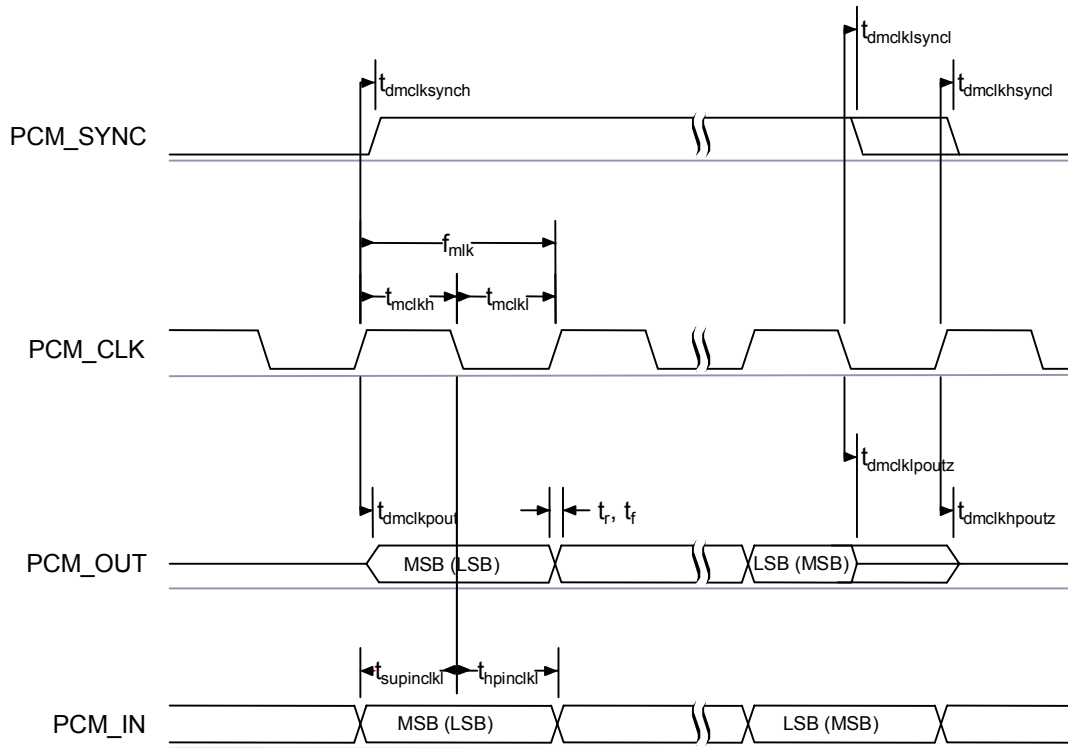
$t_{dmclklsyncl}$

$t_{dmclksynch}$

$t_{dmclkhsyncl}$

PCM_SYNC

$f_{mlk}$

$t_{mclkh}$ $t_{mclkl}$

PCM_CLK

$t_{dmclklpoutz}$

$t_{dmclkpout}$

$t_r$, $t_f$

$t_{dmclkhpoutz}$

PCM_OUT

MSB (LSB)

LSB (MSB)

$t_{supinclkl}$ $t_{hpinclkl}$

PCM_IN

MSB (LSB)

LSB (MSB)